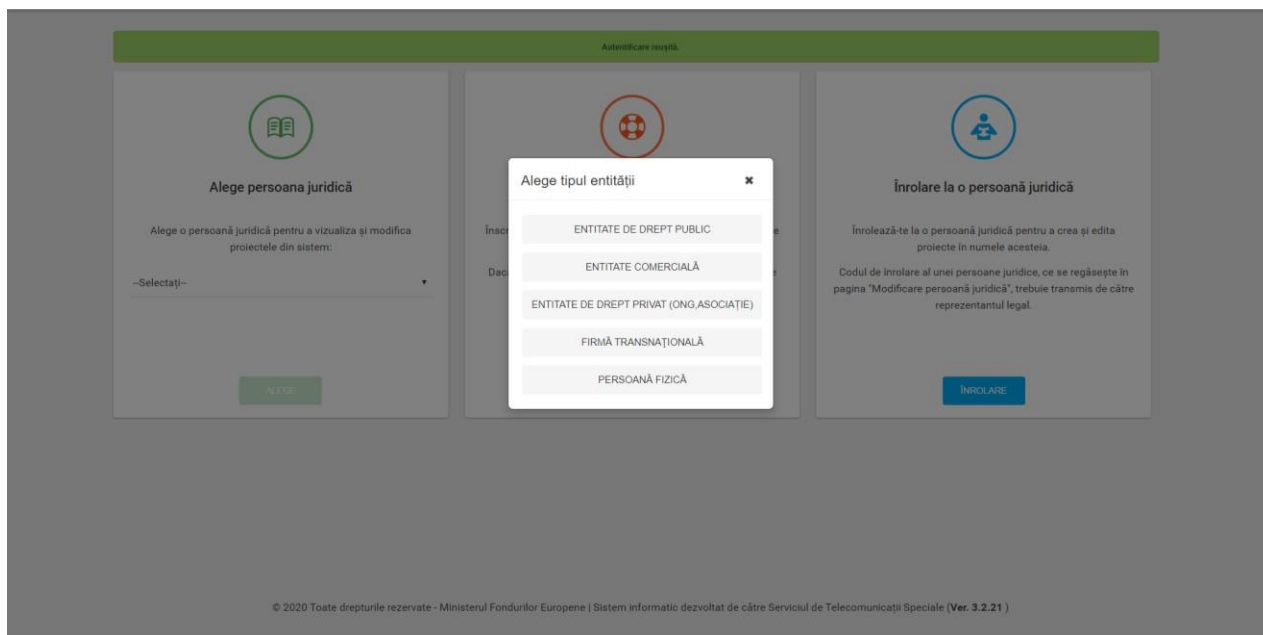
Autentificare reușită.

Alege persoana juridică

Alege o persoană juridică pentru a vizualiza și modifica proiectele din sistem:

--Selectați--

ALEGE

Înscr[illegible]

Dac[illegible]

Alege tipul entității

ENTITATE DE DREPT PUBLIC

ENTITATE COMERCIALĂ

ENTITATE DE DREPT PRIVAT (ONG,ASOCIAȚIE)

FIRMĂ TRANSNAȚIONALĂ

PERSOANĂ FIZICĂ

Înrolare la o persoană juridică

Înrolează-te la o persoană juridică pentru a crea și edita proiecte în numele acesteia.

Codul de înrolare al unei persoane juridice, ce se regăsește în pagina "Modificare persoană juridică", trebuie transmis de către reprezentantul legal.

ÎNROLARE

© 2020 Toate drepturile rezervate - Ministerul Fondurilor Europene | Sistem informatic dezvoltat de către Serviciul de Telecomunicații Speciale (Ver. 3.2.21)